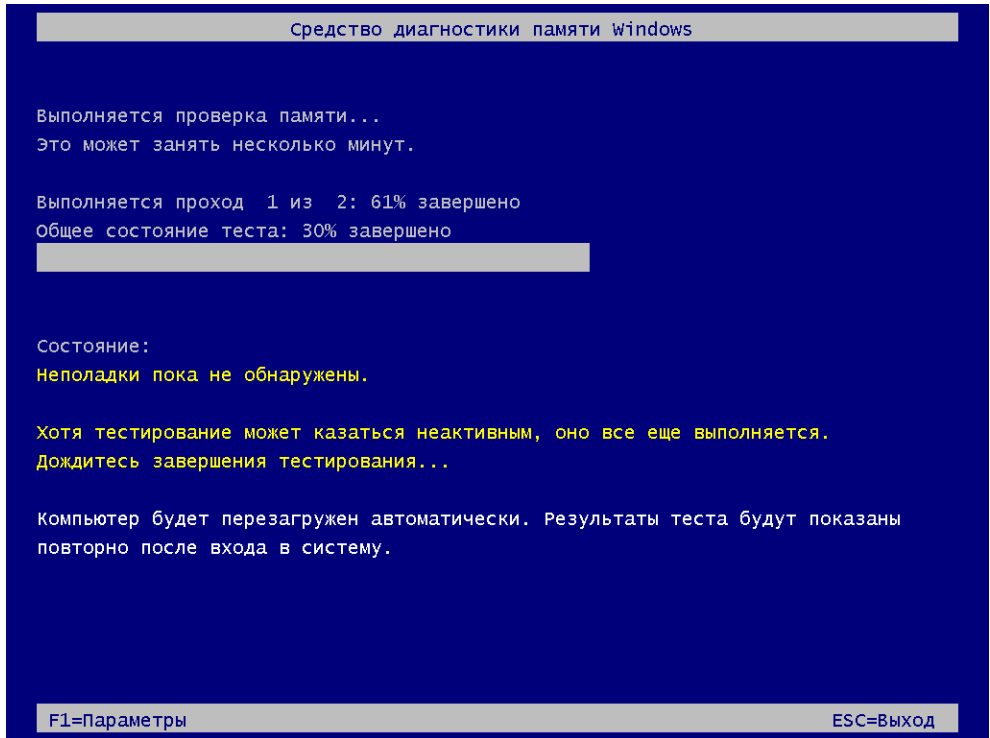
Средство диагностики памяти Windows

Выполняется проверка памяти...
Это может занять несколько минут.

Выполняется проход 1 из 2: 61% завершено
Общее состояние теста: 30% завершено

Состояние:
Неполадки пока не обнаружены.

Хотя тестирование может казаться неактивным, оно все еще выполняется.
Дождитесь завершения тестирования...

Компьютер будет перезагружен автоматически. Результаты теста будут показаны повторно после входа в систему.

F1=Параметры

ESC=Выход